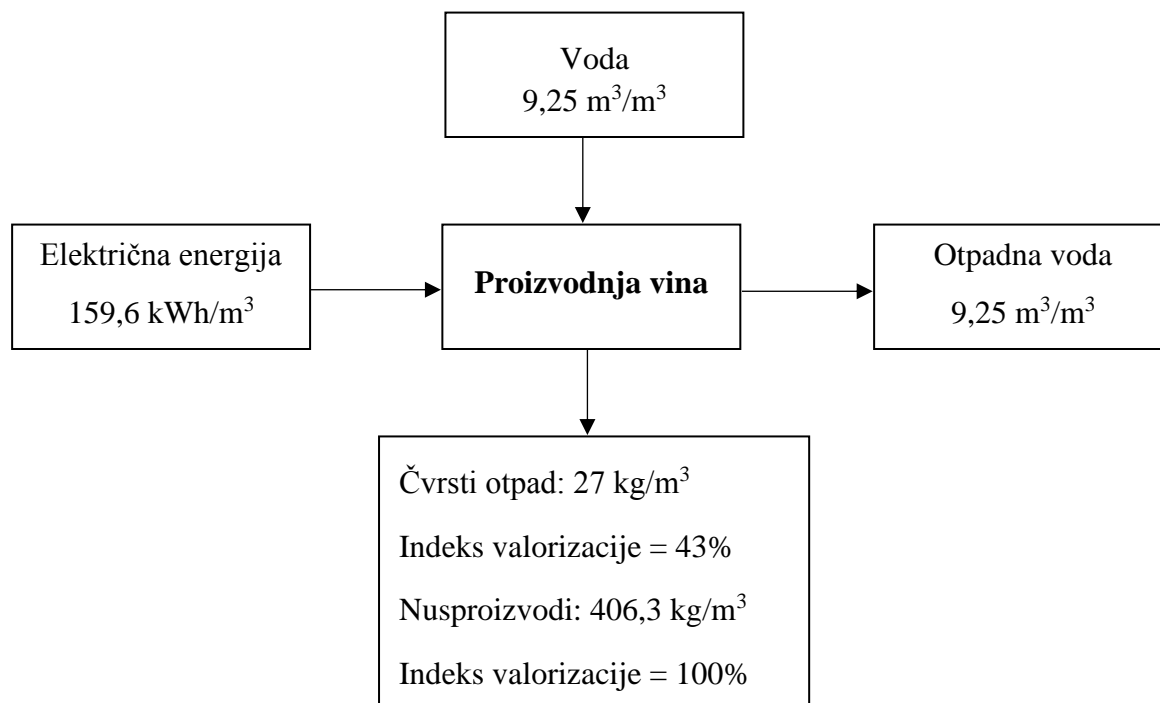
Voda
9,25 $m^3/m^3$

Električna energija
159,6 $kWh/m^3$

**Proizvodnja vina**

Otpadna voda
9,25 $m^3/m^3$

Čvrsti otpad: 27 $kg/m^3$
Indeks valorizacije = 43%
Nusproizvodi: 406,3 $kg/m^3$
Indeks valorizacije = 100%